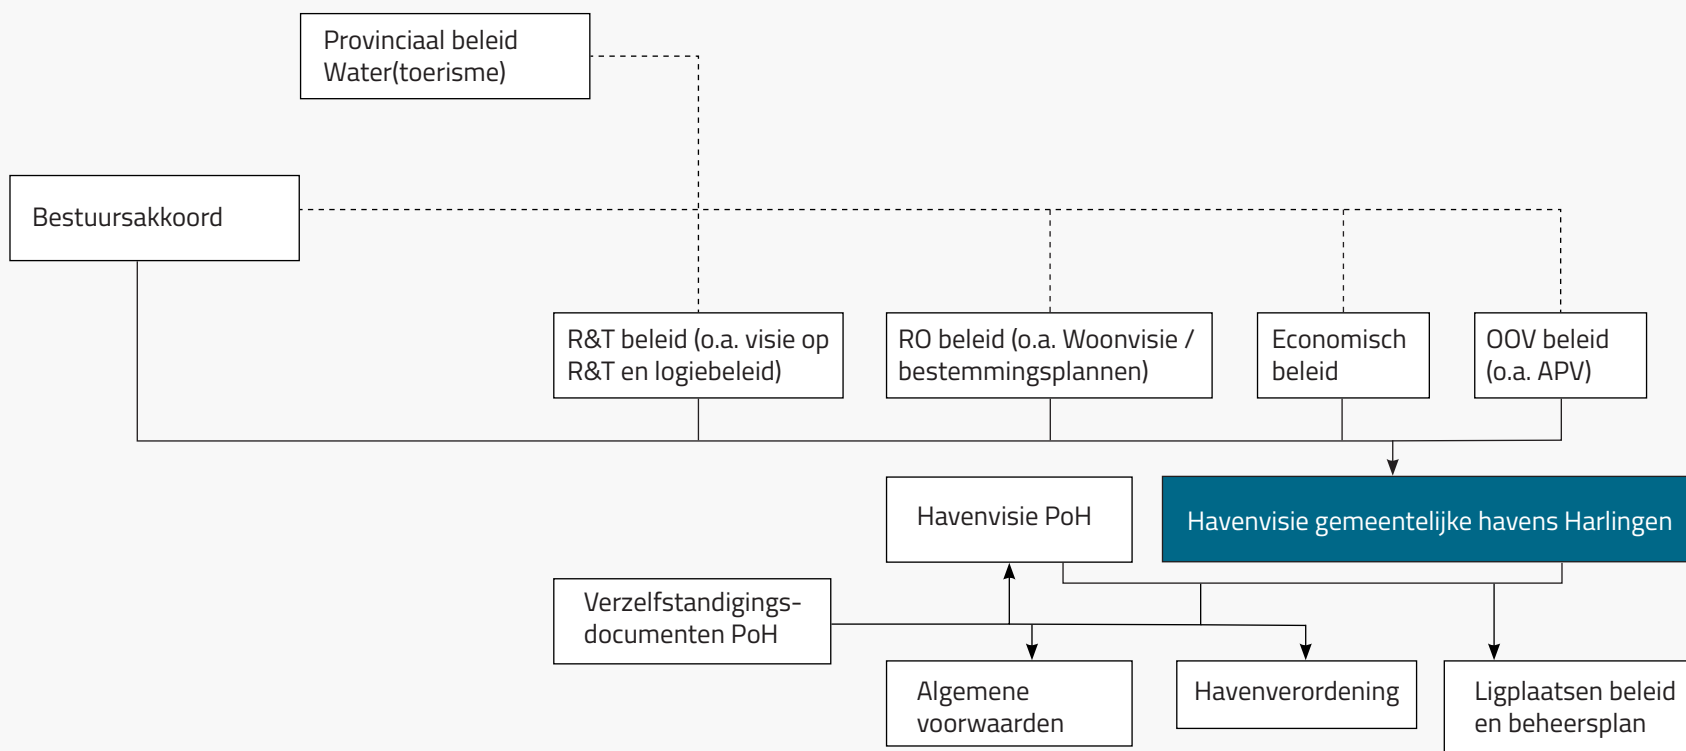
Provinciaal beleid
Water(toerisme)

Bestuursakkoord

R&T beleid (o.a. visie op R&T en logiebeleid)

RO beleid (o.a. Woonvisie / bestemmingsplannen)

Economisch beleid

OOV beleid (o.a. APV)

Havenvisie PoH

Havenvisie gemeentelijke havens Harlingen

Verzelfstandigingsdocumenten PoH

Algemene voorwaarden

Havenverordening

Ligplaatsen beleid en beheersplan